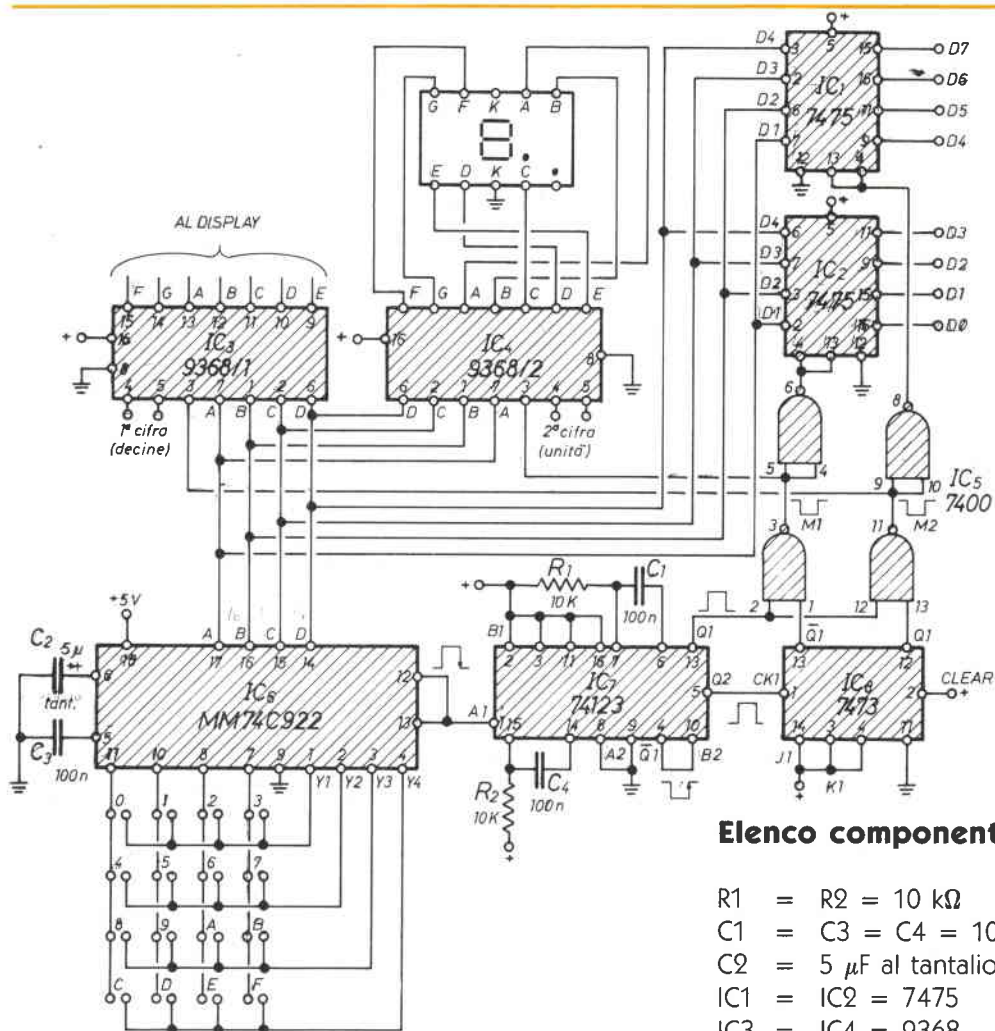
D4 3 5 15 D7
D3 2 16 D6
D2 6 $IC_1$ 7475 10 D5
D1 7 9 D4
12 13 4

G F K A B
E D K C

D4 6 5 11 D3
D3 7 9 D2
D2 3 $IC_2$ 7475 15 D1
D1 2 16 D0
4 13 12

AL DISPLAY

F G A B C D E
15 14 13 12 11 10 9
16 $IC_3$ 9368/1 8
4 5 3 7 1 2 6
A B C D
1ª cifra (decine)

F G A B C D E
16 $IC_4$ 9368/2 8
6 2 1 7 3 4 5
D C B A
2ª cifra (unità)

6 8
5 4 9 10 $IC_5$ 7400
M1 M2
3 11
2 1 12 13

+5V
$C_2$ 5µ tant.°
$C_3$ 100n
18 6 5
A B C D
17 16 15 14 12
$IC_6$ MM74C922 13
11 10 8 7 9 1 2 3 4
Y1 Y2 Y3 Y4

0 1 2 3
4 5 6 7
8 9 A B
C D E F

$R_1$ 10K $C_1$ 100n
B1 2 3 11 16 7 6 13 Q1
$IC_7$ 74123 5 Q2
A1 15 14 8 9 4 10
A2 $\bar{Q}1$ B2
$C_4$ 100n
$R_2$ 10K

$\bar{Q}1$ Q1
13 12
CK1 1 $IC_8$ 7473 2 CLEAR
14 3 4 11
J1 K1

Elenco component

R1 = R2 = 10 kΩ
C1 = C3 = C4 = 10
C2 = 5 µF al tantalio
IC1 = IC2 = 7475
IC3 = IC4 = 9368